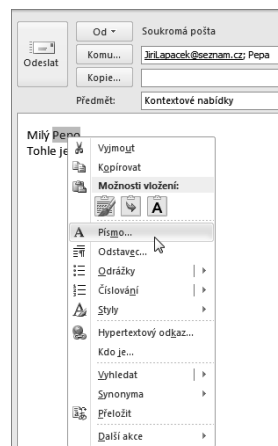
Odeslat

Od ▾ Soukromá pošta

Komu... JiriLapacek@seznam.cz; Pepa

Kopie...

Předmět: Kontextové nabídky

Milý Pepo
Tohle je

Vyjmout
Kopírovat
Možnosti vložení:
Písmo...
Odstavec...
Odrážky
Číslování
Styly
Hypertextový odkaz...
Kdo je...
Vyhledat
Synonyma
Přeložit
Další akce